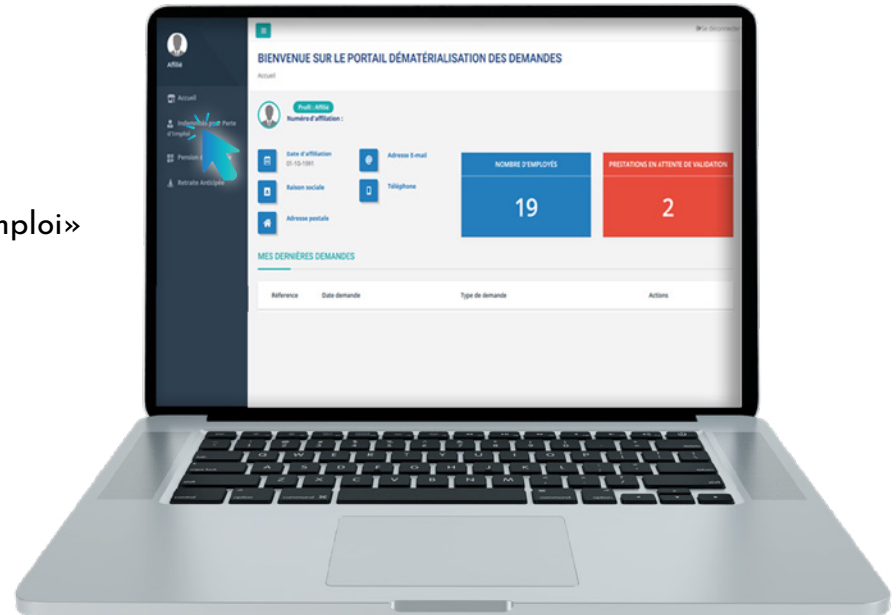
nploi»

Affilie

Accueil

Indemnités pour Perte d'emploi

Pension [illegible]

Retraite Anticipée

≡

Se deconnecter

BIENVENUE SUR LE PORTAIL DÉMATÉRIALISATION DES DEMANDES

Accueil

Profil : Affilie

Numéro d'affiliation :

Date d'affiliation
01-10-1991

Adresse E-mail

Raison sociale

Téléphone

Adresse postale

NOMBRE D'EMPLOYÉS

19

PRESTATIONS EN ATTENTE DE VALIDATION

2

MES DERNIÈRES DEMANDES

| Réference | Date demande | Type de demande | Actions |
|---|---|---|---|